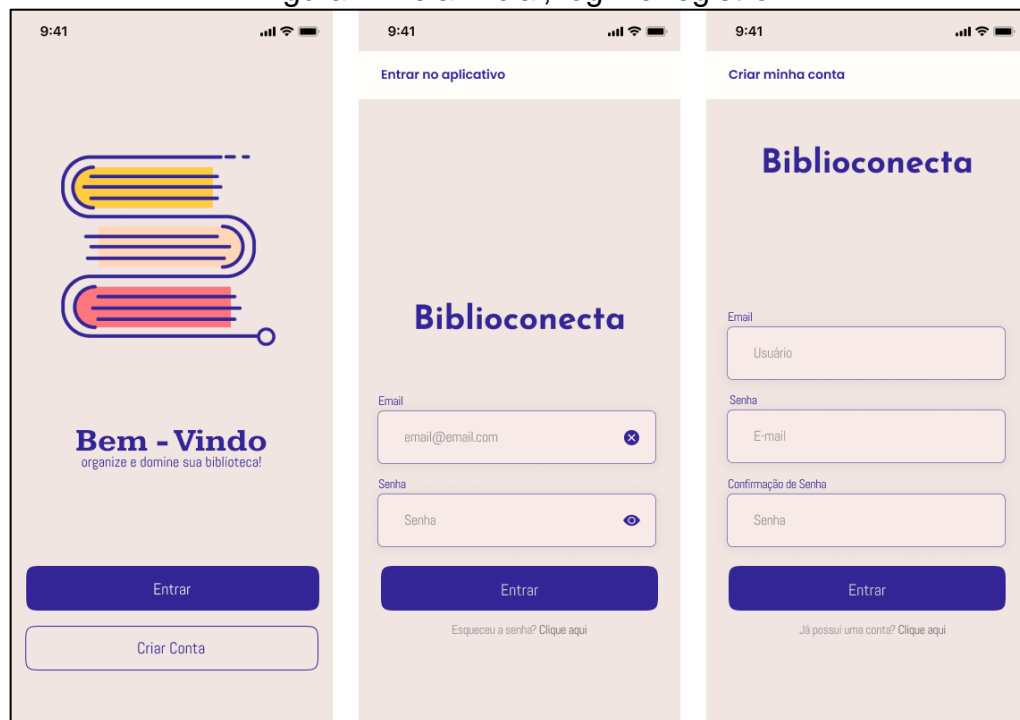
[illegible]

9:41

Bem - Vindo
organize e domine sua biblioteca!

Entrar

Criar Conta

9:41

Entrar no aplicativo

Biblioconecta

Email
email@email.com

Senha
Senha

Entrar

Esqueceu a senha? Clique aqui

9:41

Criar minha conta

Biblioconecta

Email
Usuário

Senha
E-mail

Confirmação de Senha
Senha

Entrar

Já possui uma conta? Clique aqui